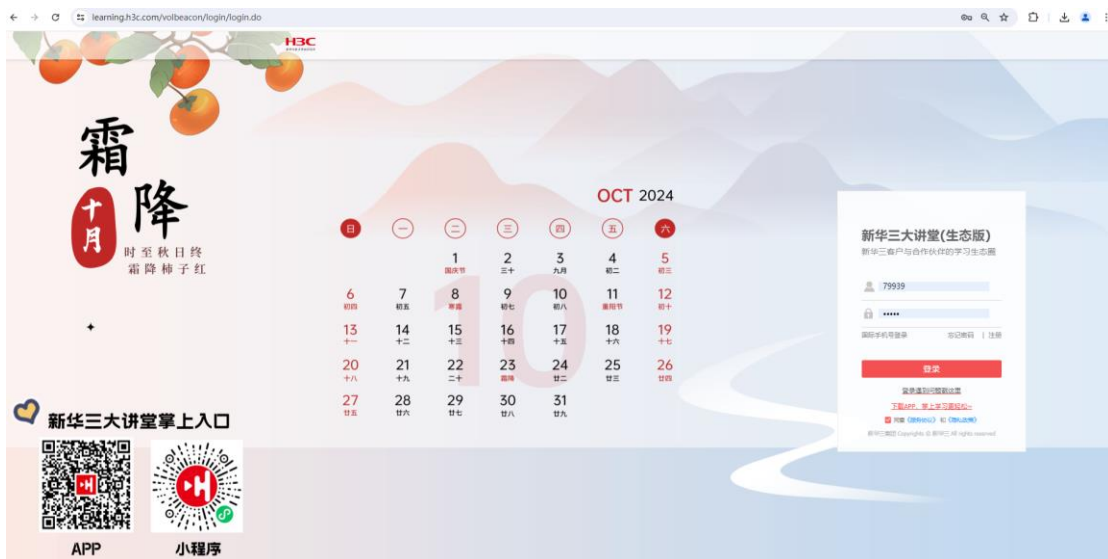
learning.h3c.com/volbeacon/login/login.do

H3C

霜降

十月

时至秋日终
霜降柿子红

OCT 2024

| 日 | 一 | 二 | 三 | 四 | 五 | 六 |
|---|---|---|---|---|---|---|
| | | 1 国庆节 | 2 三十 | 3 九月 | 4 初二 | 5 初三 |
| 6 初四 | 7 初五 | 8 寒露 | 9 初七 | 10 初八 | 11 重阳节 | 12 初十 |
| 13 十一 | 14 十二 | 15 十三 | 16 十四 | 17 十五 | 18 十六 | 19 十七 |
| 20 十八 | 21 十九 | 22 二十 | 23 霜降 | 24 廿二 | 25 廿三 | 26 廿四 |
| 27 廿五 | 28 廿六 | 29 廿七 | 30 廿八 | 31 廿九 | | |

新华三大讲堂掌上入口

APP

小程序

新华三大讲堂(生态版)
新华三客户与合作伙伴的学习生态圈

79939
•••••

国际手机号登录　忘记密码 | 注册

登录

登录遇到问题解决

下载APP，掌上学习更轻松→

同意《隐私协议》和《隐私政策》

新华三集团 Copyrights © 新华三 All rights reserved